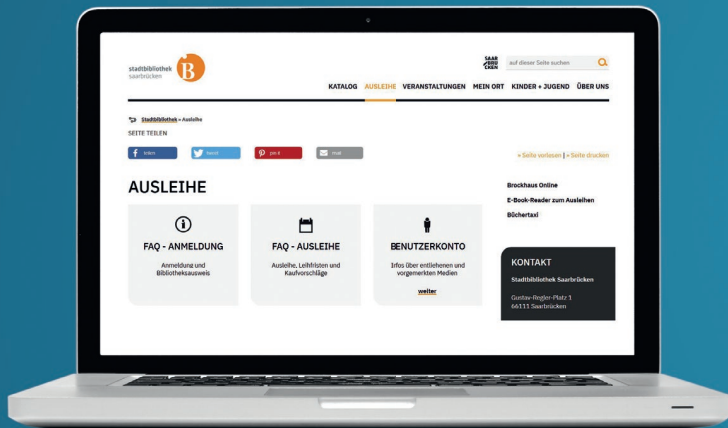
stadtbibliothek saarbrücken

SAAR BRÜ CKEN

auf dieser Seite suchen

KATALOG AUSLEIHE VERANSTALTUNGEN MEIN ORT KINDER + JUGEND ÜBER UNS

Stadtbibliothek » Ausleihe

SEITE TEILEN

teilen tweet pin it mail

» Seite vorlesen | » Seite drucken

AUSLEIHE

FAQ - ANMELDUNG

Anmeldung und Bibliotheksausweis

FAQ - AUSLEIHE

Ausleihe, Leihfristen und Kaufvorschläge

BENUTZERKONTO

Infos über entliehenen und vorgemerkten Medien

weiter

Brockhaus Online

E-Book-Reader zum Ausleihen

Büchertaxi

KONTAKT

Stadtbibliothek Saarbrücken

Gustav-Regler-Platz 1
66111 Saarbrücken